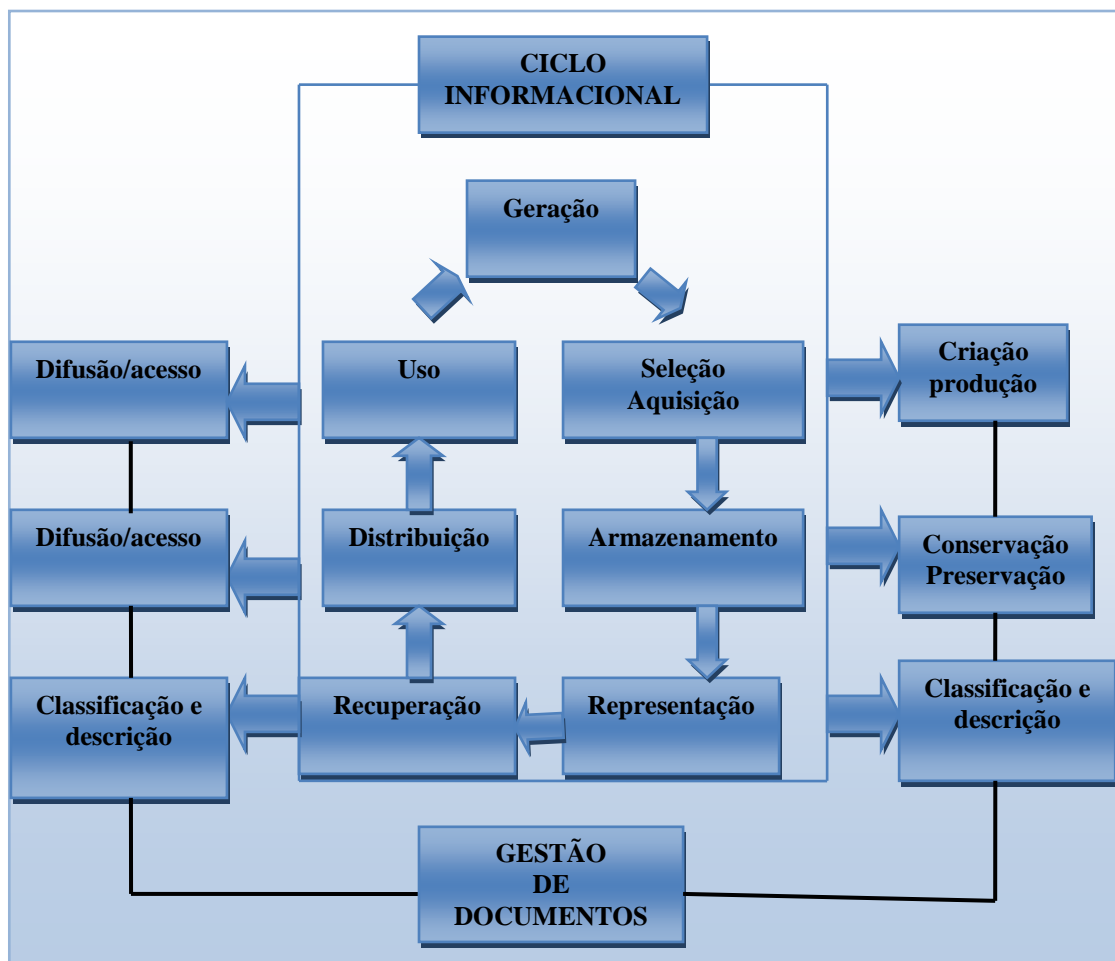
CICLO INFORMACIONAL

Geração

Difusão/acesso

Uso

Seleção Aquisição

Criação produção

Difusão/acesso

Distribuição

Armazenamento

Conservação Preservação

Classificação e descrição

Recuperação

Representação

Classificação e descrição

GESTÃO DE DOCUMENTOS